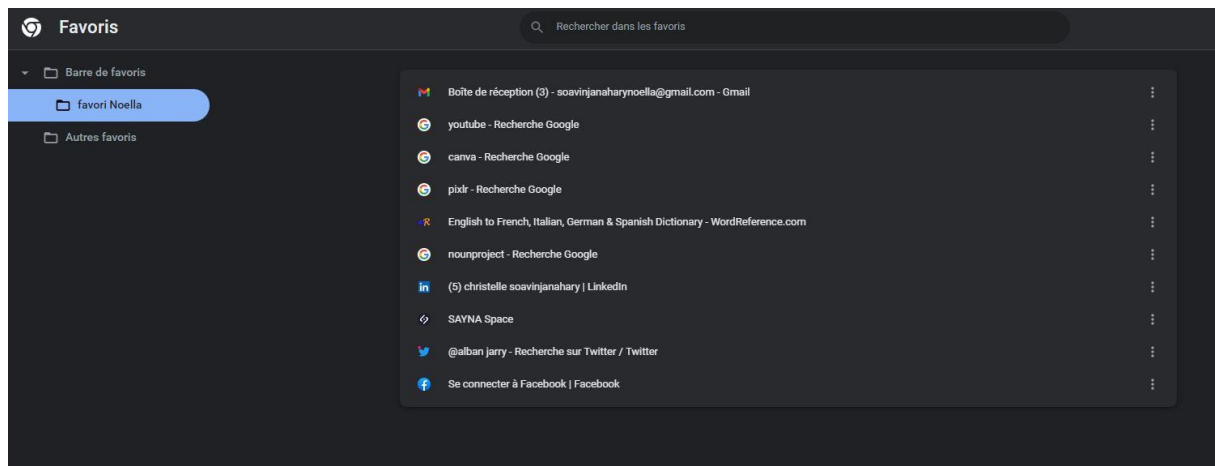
Favoris

Rechercher dans les favoris

Barre de favoris

favori Noella

Autres favoris

Boîte de réception (3) - soavinjanaharynoella@gmail.com - Gmail

youtube - Recherche Google

canva - Recherche Google

pixlr - Recherche Google

English to French, Italian, German & Spanish Dictionary - WordReference.com

nounproject - Recherche Google

(5) christelle soavinjanahary | LinkedIn

SAYNA Space

@alban jarry - Recherche sur Twitter / Twitter

Se connecter à Facebook | Facebook